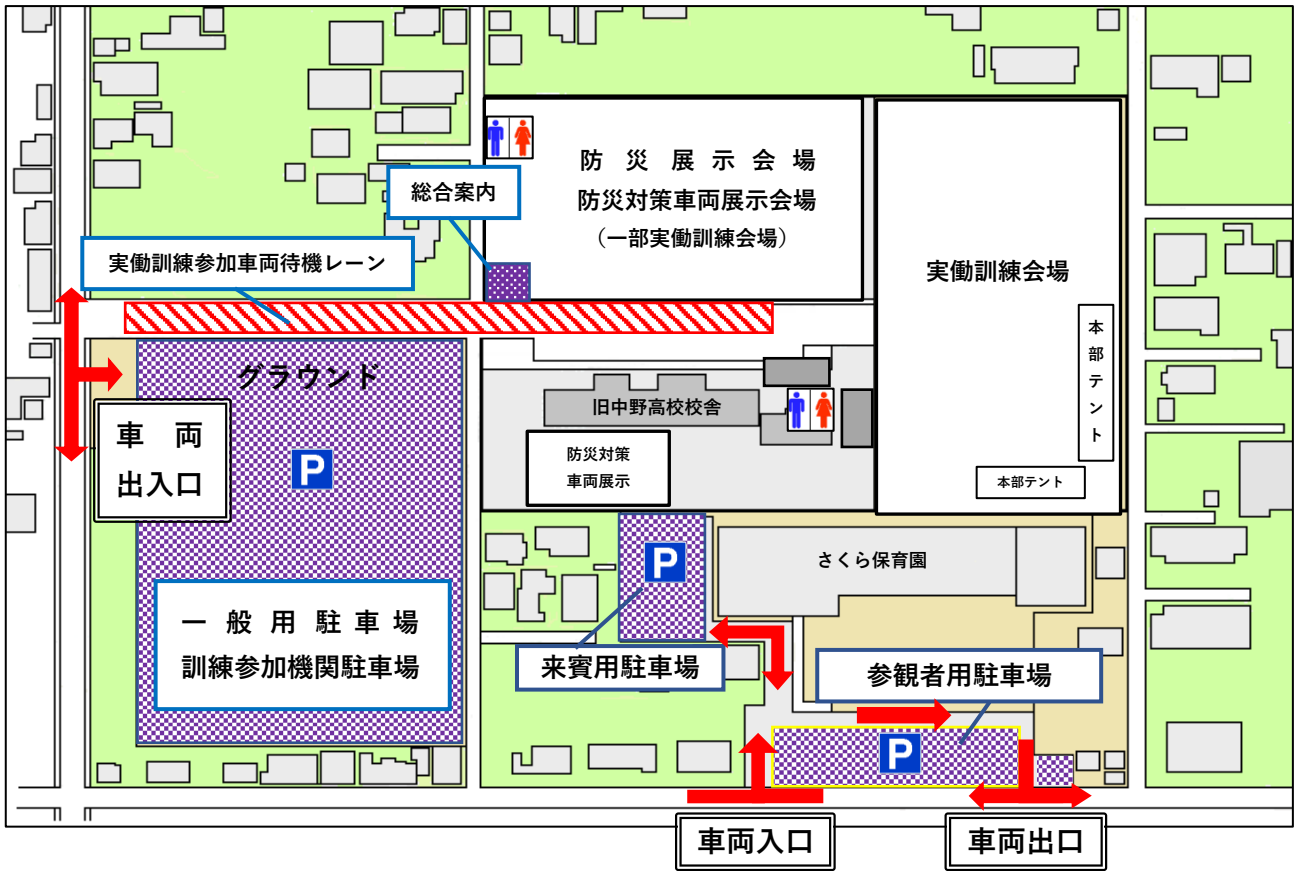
総合案内

防災展示会場
防災対策車両展示会場
（一部実働訓練会場）

実働訓練会場

実働訓練参加車両待機レーン

グラウンド

車両
出入口

P

一般用駐車場
訓練参加機関駐車場

旧中野高校校舎

防災対策
車両展示

本部テント

本部テント

さくら保育園

P

来賓用駐車場

参観者用駐車場

P

車両入口

車両出口